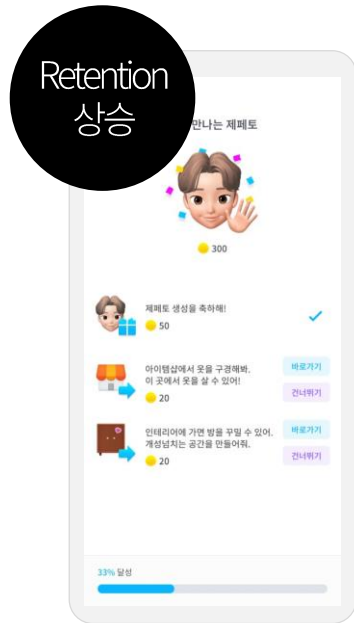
Retention
상승

만나는 제페토

300

제페토 생성을 축하해!

50

아이템샵에서 옷을 구경해봐. 이 곳에서 옷을 살 수 있어!

20

바로가기

건너뛰기

인테리어에 가면 방을 꾸밀 수 있어. 개성넘치는 공간을 만들어줘.

20

바로가기

건너뛰기

33% 달성